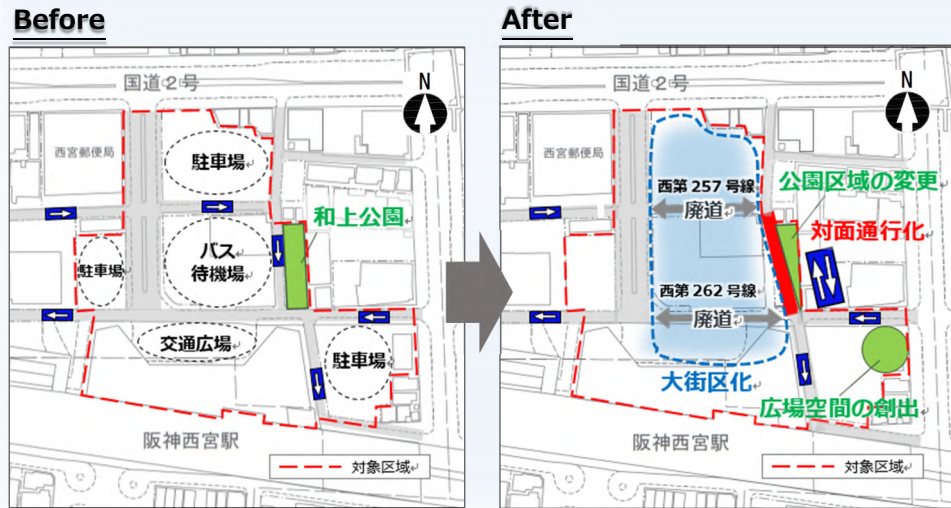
Before

国道2号

N

西宮郵便局

駐車場

和上公園

駐車場

バス待機場

交通広場

駐車場

阪神西宮駅

対象区域

After

国道2号

N

西宮郵便局

西第257号線

廃道

公園区域の変更

対面通行化

西第262号線

廃道

大街区化

広場空間の創出

阪神西宮駅

対象区域